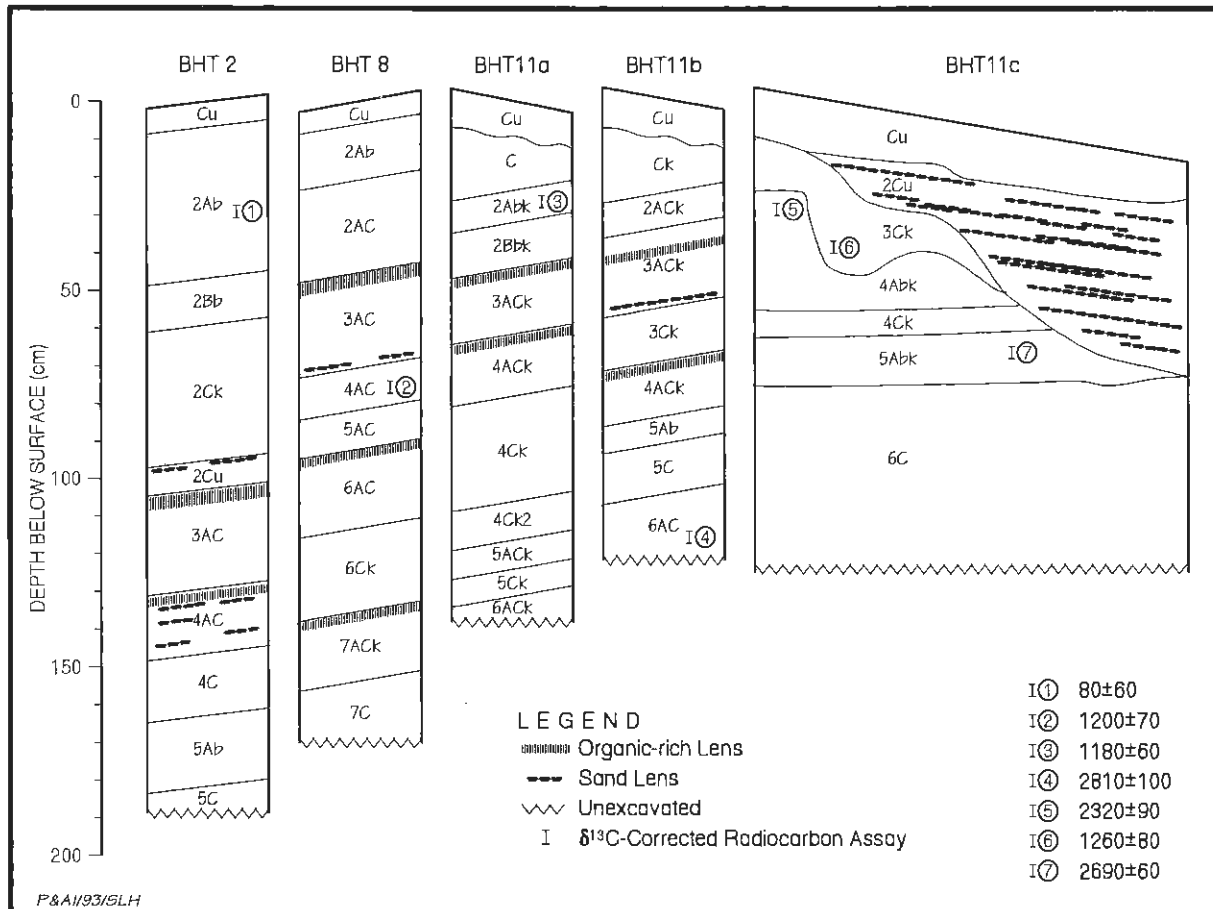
BHT 2
BHT 8
BHT11a
BHT11b
BHT11c

0
50
100
150
200
DEPTH BELOW SURFACE (cm)

Cu
2Ab I①
2Bb
2Ck
2Cu
3AC
4AC
4C
5Ab
5C

Cu
2Ab
2AC
3AC
4AC I②
5AC
6AC
6Ck
7ACk
7C

Cu
C
2Abk I③
2Bbk
3ACk
4ACk
4Ck
4Ck2
5ACk
5Ck
6ACk

Cu
Ck
2ACk
3ACk
3Ck
4ACk
5Ab
5C
6AC I④

Cu
2Cu
I⑤
I⑥
3Ck
4Abk
4Ck
5Abk
I⑦
6C

LEGEND
Organic-rich Lens
Sand Lens
Unexcavated
I $\delta^{13}$C-Corrected Radiocarbon Assay

I① 80±60
I② 1200±70
I③ 1180±60
I④ 2810±100
I⑤ 2320±90
I⑥ 1260±80
I⑦ 2690±60

P&AI/93/SLH